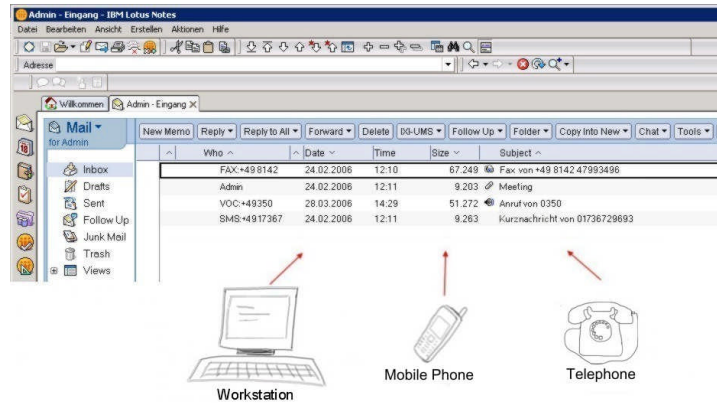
Admin - Eingang - IBM Lotus Notes

Datei Bearbeiten Ansicht Erstellen Aktionen Hilfe

Adresse

Willkommen Admin - Eingang

Mail
for Admin

New Memo | Reply | Reply to All | Forward | Delete | DI-UMS | Follow Up | Folder | Copy Into New | Chat | Tools

Inbox
Drafts
Sent
Follow Up
Junk Mail
Trash
Views

| Who | Date | Time | Size | Subject |
|---|---|---|---|---|
| FAX:+49 8142 | 24.02.2006 | 12:10 | 67.249 | Fax von +49 8142 47993496 |
| Admin | 24.02.2006 | 12:11 | 9.203 | Meeting |
| VOC:+49350 | 28.03.2006 | 14:29 | 51.272 | Anruf von 0350 |
| SMS:+4917367 | 24.02.2006 | 12:11 | 9.263 | Kurznachricht von 01736729693 |

Workstation

Mobile Phone

Telephone